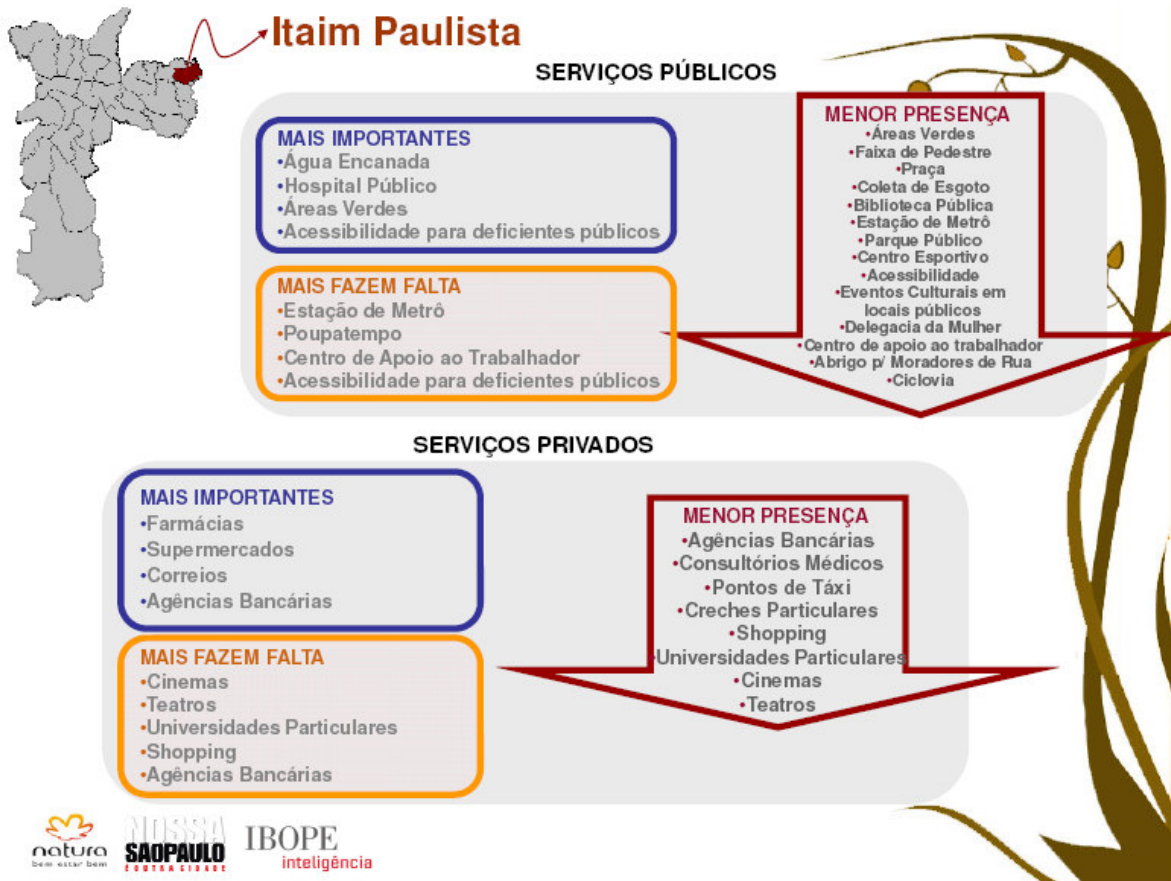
Itaim Paulista

SERVIÇOS PÚBLICOS

MAIS IMPORTANTES
•Água Encanada
•Hospital Público
•Áreas Verdes
•Acessibilidade para deficientes públicos

MAIS FAZEM FALTA
•Estação de Metrô
•Poupatempo
•Centro de Apoio ao Trabalhador
•Acessibilidade para deficientes públicos

MENOR PRESENÇA
•Áreas Verdes
•Faixa de Pedestre
•Praça
•Coleta de Esgoto
•Biblioteca Pública
•Estação de Metrô
•Parque Público
•Centro Esportivo
•Acessibilidade
•Eventos Culturais em locais públicos
•Delegacia da Mulher
•Centro de apoio ao trabalhador
•Abrigo p/ Moradores de Rua
•Ciclovia

SERVIÇOS PRIVADOS

MAIS IMPORTANTES
•Farmácias
•Supermercados
•Correios
•Agências Bancárias

MAIS FAZEM FALTA
•Cinemas
•Teatros
•Universidades Particulares
•Shopping
•Agências Bancárias

MENOR PRESENÇA
•Agências Bancárias
•Consultórios Médicos
•Pontos de Táxi
•Creches Particulares
•Shopping
•Universidades Particulares
•Cinemas
•Teatros

natura bem estar bem
NOSSA SAOPAULO OUTRA CIDADE
IBOPE inteligência